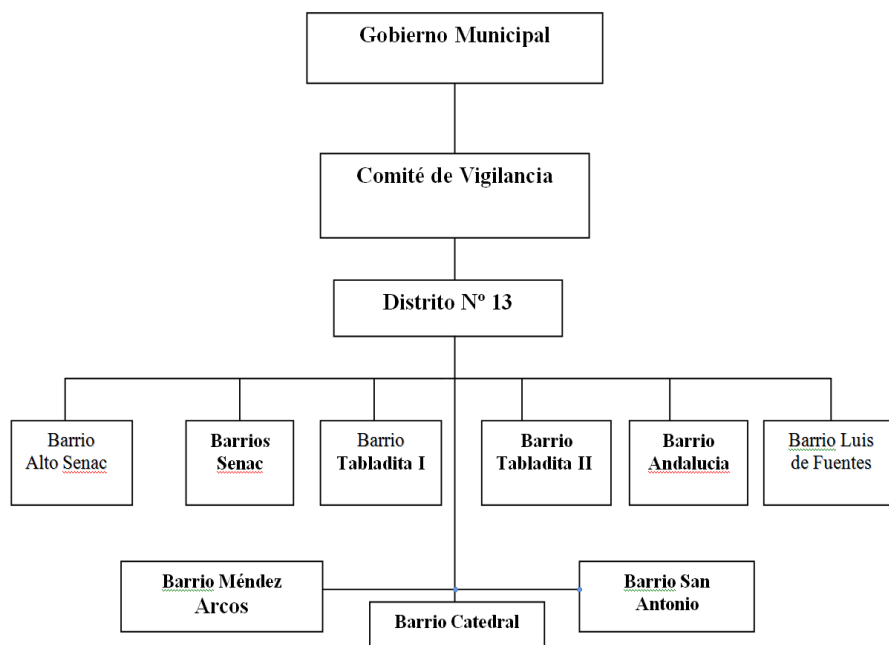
Gobierno Municipal

Comité de Vigilancia

Distrito Nº 13

Barrio Alto Senac

Barrios Senac

Barrio Tabladita I

Barrio Tabladita II

Barrio Andalucia

Barrio Luis de Fuentes

Barrio Méndez Arcos

Barrio San Antonio

Barrio Catedral